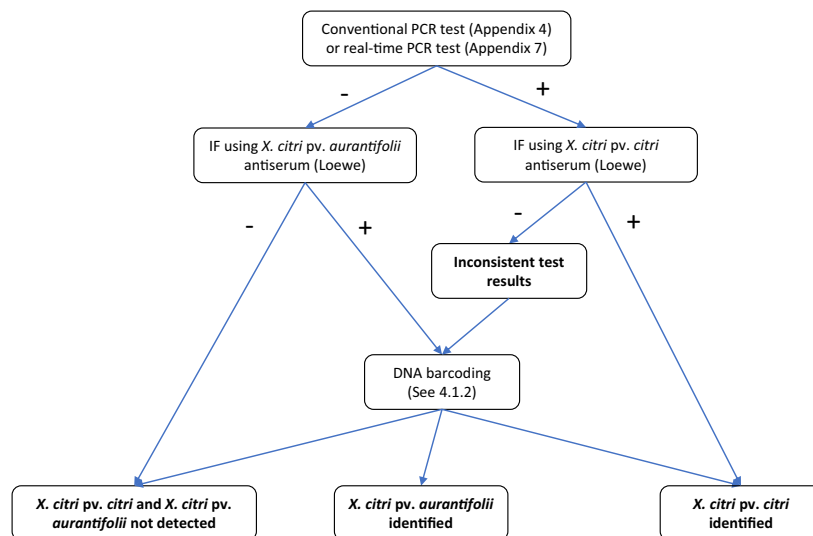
Conventional PCR test (Appendix 4) or real-time PCR test (Appendix 7)

-

+

IF using X. citri pv. aurantifolii antiserum (Loewe)

IF using X. citri pv. citri antiserum (Loewe)

-

+

-

+

Inconsistent test results

DNA barcoding (See 4.1.2)

X. citri pv. citri and X. citri pv. aurantifolii not detected

X. citri pv. aurantifolii identified

X. citri pv. citri identified